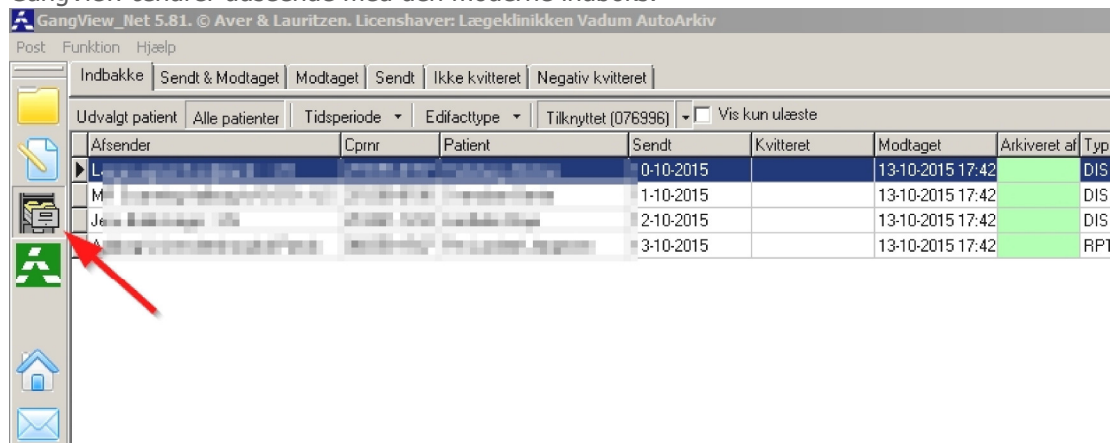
GangView_Net 5.81. © Aver & Lauritzen. Licenshaver: Lægeklinikken Vadum AutoArkiv

Post Funktion Hjælp

Indbakke | Sendt & Modtaget | Modtaget | Sendt | Ikke kvitteret | Negativ kvitteret

Udvalgt patient | Alle patienter | Tidsperiode | Edifacttype | Tilknyttet (076996) | Vis kun ulæste

| Afsender | Cprnr | Patient | Sendt | Kvitteret | Modtaget | Arkiveret af | Typ |
|---|---|---|---|---|---|---|---|
| L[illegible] | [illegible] | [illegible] | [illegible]0-10-2015 | | 13-10-2015 17:42 | | DIS |
| M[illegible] | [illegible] | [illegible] | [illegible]1-10-2015 | | 13-10-2015 17:42 | | DIS |
| Je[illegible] | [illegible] | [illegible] | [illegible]2-10-2015 | | 13-10-2015 17:42 | | DIS |
| A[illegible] | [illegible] | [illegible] | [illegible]3-10-2015 | | 13-10-2015 17:42 | | RPT |